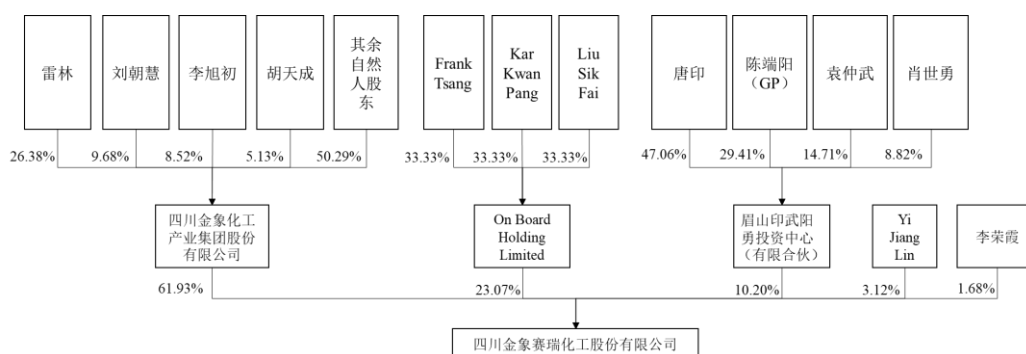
雷林

刘朝慧

李旭初

胡天成

其余自然人股东

Frank Tsang

Kar Kwan Pang

Liu Sik Fai

唐印

陈端阳（GP）

袁仲武

肖世勇

26.38%

9.68%

8.52%

5.13%

50.29%

33.33%

33.33%

33.33%

47.06%

29.41%

14.71%

8.82%

四川金象化工产业集团股份有限公司

On Board Holding Limited

眉山印武阳勇投资中心（有限合伙）

Yi Jiang Lin

李荣霞

61.93%

23.07%

10.20%

3.12%

1.68%

四川金象赛瑞化工股份有限公司